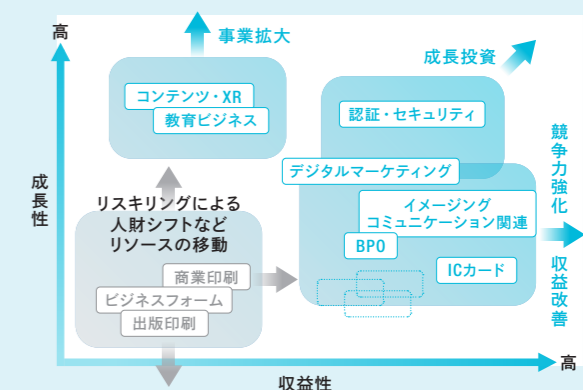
高

成長性

事業拡大

コンテンツ・XR

教育ビジネス

成長投資

認証・セキュリティ

競争力強化

デジタルマーケティング

リスキリングによる人財シフトなどリソースの移動

イメージングコミュニケーション関連

BPO

収益改善

ICカード

商業印刷

ビジネスフォーム

出版印刷

高

収益性